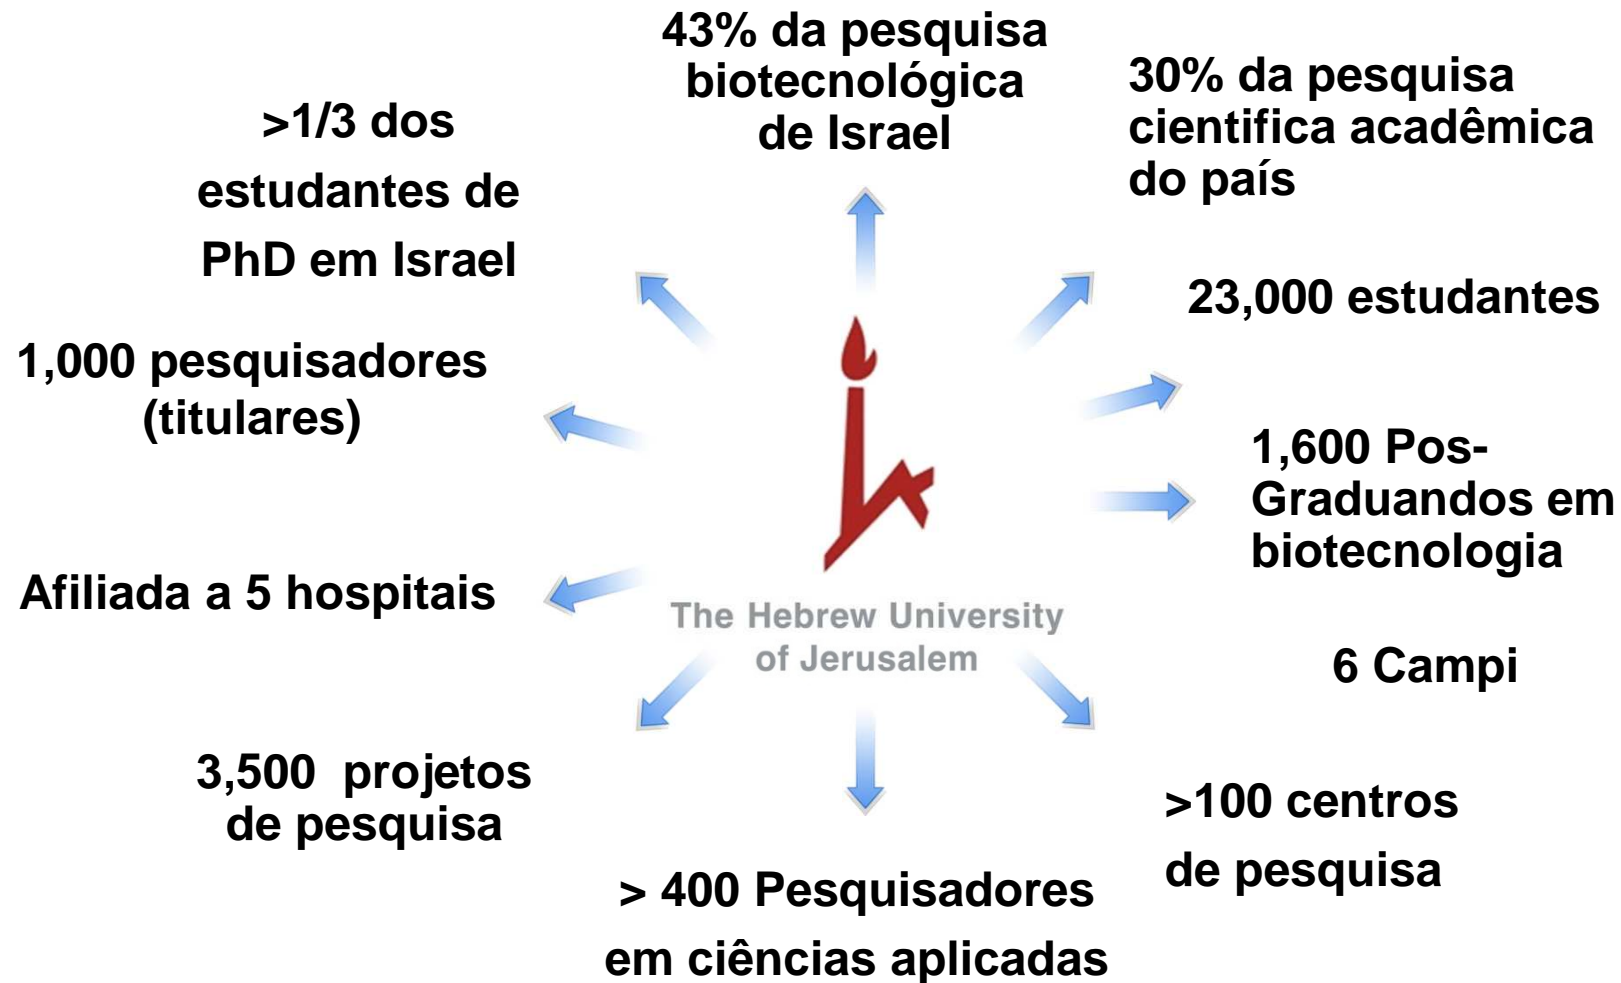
43% da pesquisa biotecnológica de Israel

30% da pesquisa cientifica acadêmica do país

>1/3 dos estudantes de PhD em Israel

23,000 estudantes

1,000 pesquisadores (titulares)

1,600 Pos-Graduandos em biotecnologia

Afiliada a 5 hospitais

The Hebrew University of Jerusalem

6 Campi

3,500 projetos de pesquisa

>100 centros de pesquisa

> 400 Pesquisadores em ciências aplicadas